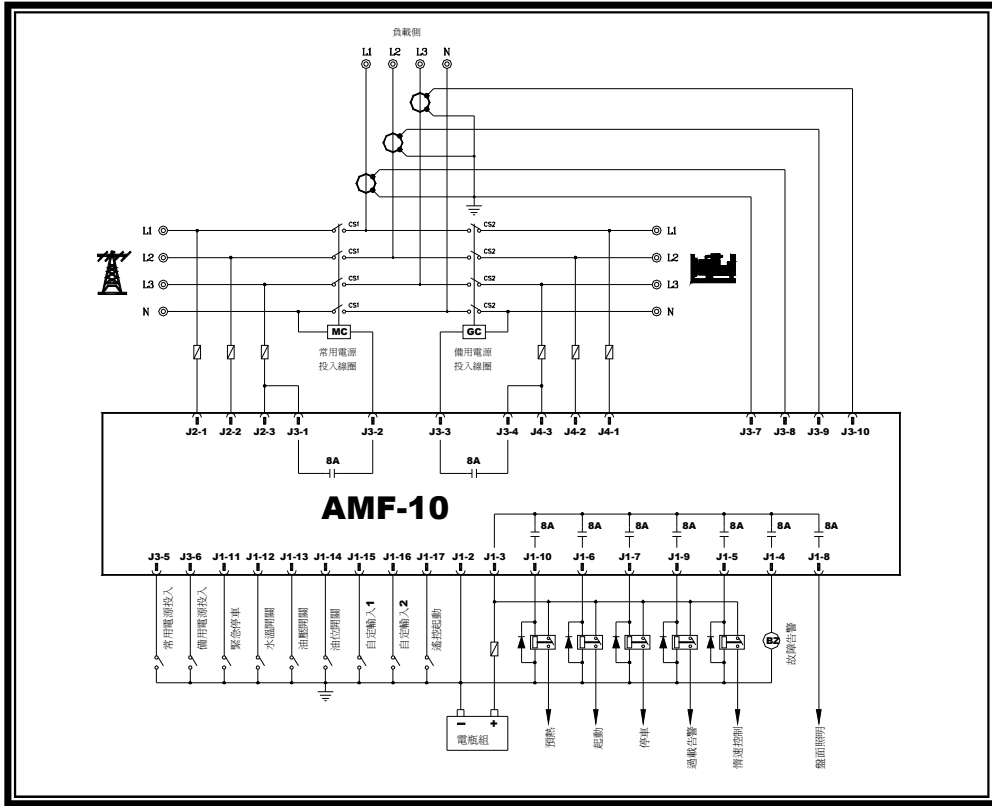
負載側

L1 L2 L3 N

L1
L2
L3
N

CS1 CS1 CS1 CS1
CS2 CS2 CS2 CS2

L1
L2
L3
N

MC
常用電源
投入線圈

GC
備用電源
投入線圈

J2-1 J2-2 J2-3 J3-1 J3-2 J3-3 J3-4 J4-3 J4-2 J4-1 J3-7 J3-8 J3-9 J3-10

8A 8A

AMF-10

8A 8A 8A 8A 8A 8A 8A

J3-5 J3-6 J1-11 J1-12 J1-13 J1-14 J1-15 J1-16 J1-17 J1-2 J1-3 J1-10 J1-6 J1-7 J1-9 J1-5 J1-4 J1-8

常用電源投入
備用電源投入
緊急停車
水溫開關
油壓開關
油位開關
自定輸入1
自定輸入2
遙控起動

BZ
故障告警

− +
電瓶組

預熱
起動
停車
過載告警
備速控制
盤面照明